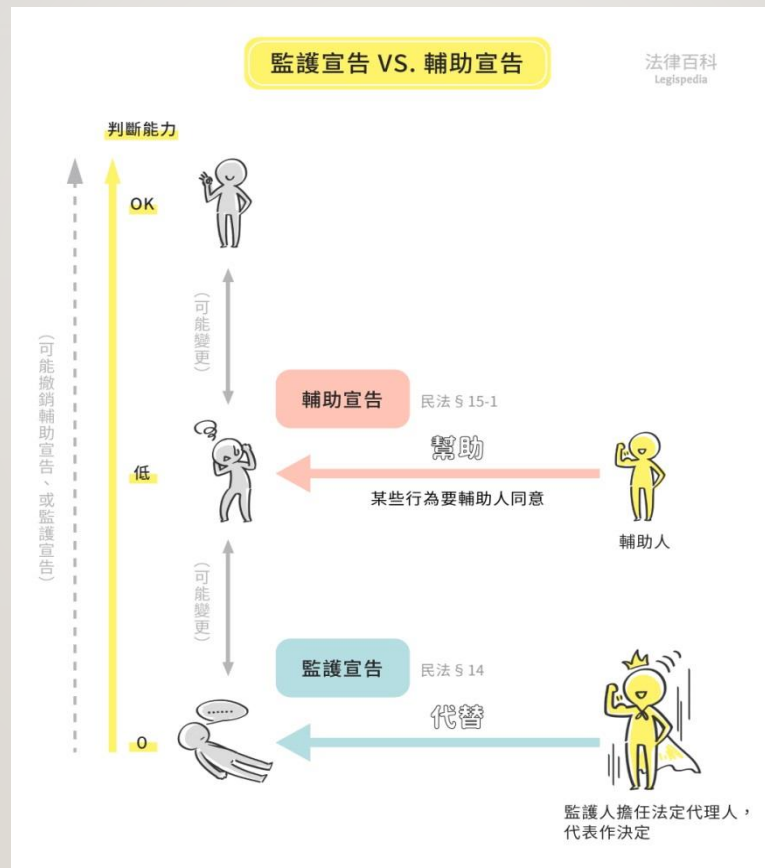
監護宣告 VS. 輔助宣告

法律百科
Legispedia

判斷能力

OK

（可能撤銷輔助宣告、或監護宣告）

（可能變更）

輔助宣告 民法 § 15-1

幫助

低

某些行為要輔助人同意

輔助人

（可能變更）

監護宣告 民法 § 14

......

代替

0

監護人擔任法定代理人，代表作決定